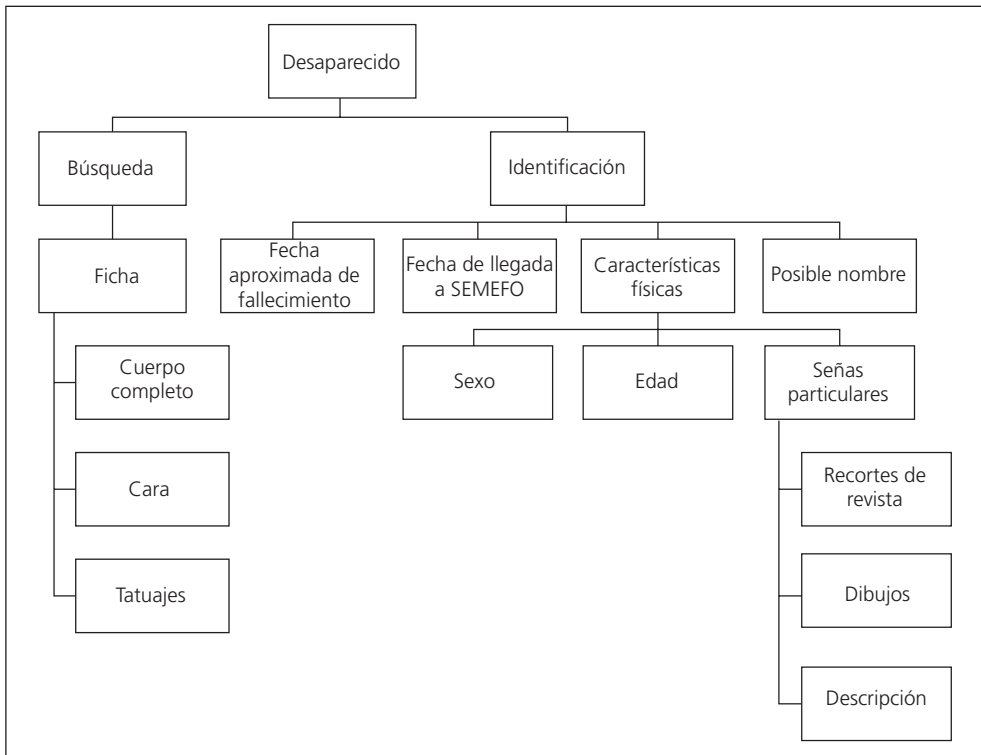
Desaparecido

Búsqueda

Identificación

Ficha

Cuerpo completo

Cara

Tatuajes

Fecha aproximada de fallecimiento

Fecha de llegada a SEMEFO

Características físicas

Posible nombre

Sexo

Edad

Señas particulares

Recortes de revista

Dibujos

Descripción